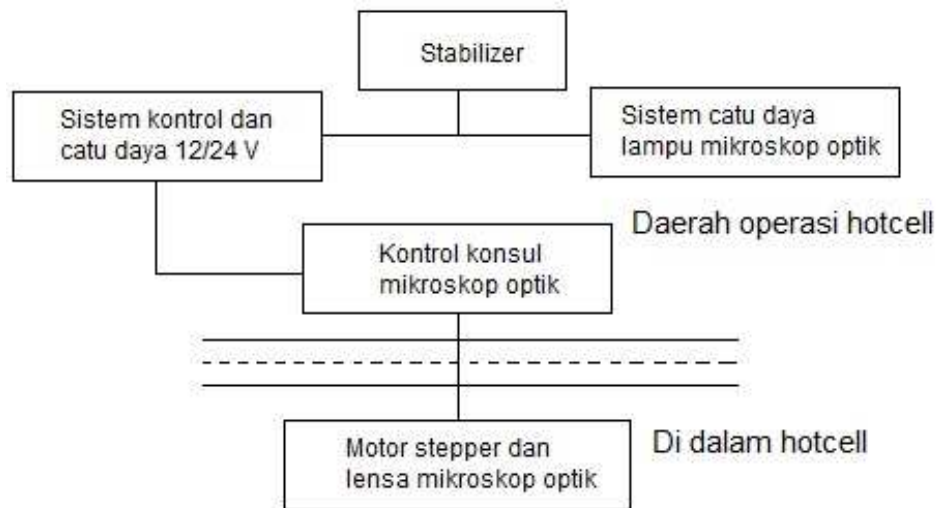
Stabilizer

Sistem kontrol dan catu daya 12/24 V

Sistem catu daya lampu mikroskop optik

Daerah operasi hotcell

Kontrol konsul mikroskop optik

Motor stepper dan lensa mikroskop optik

Di dalam hotcell